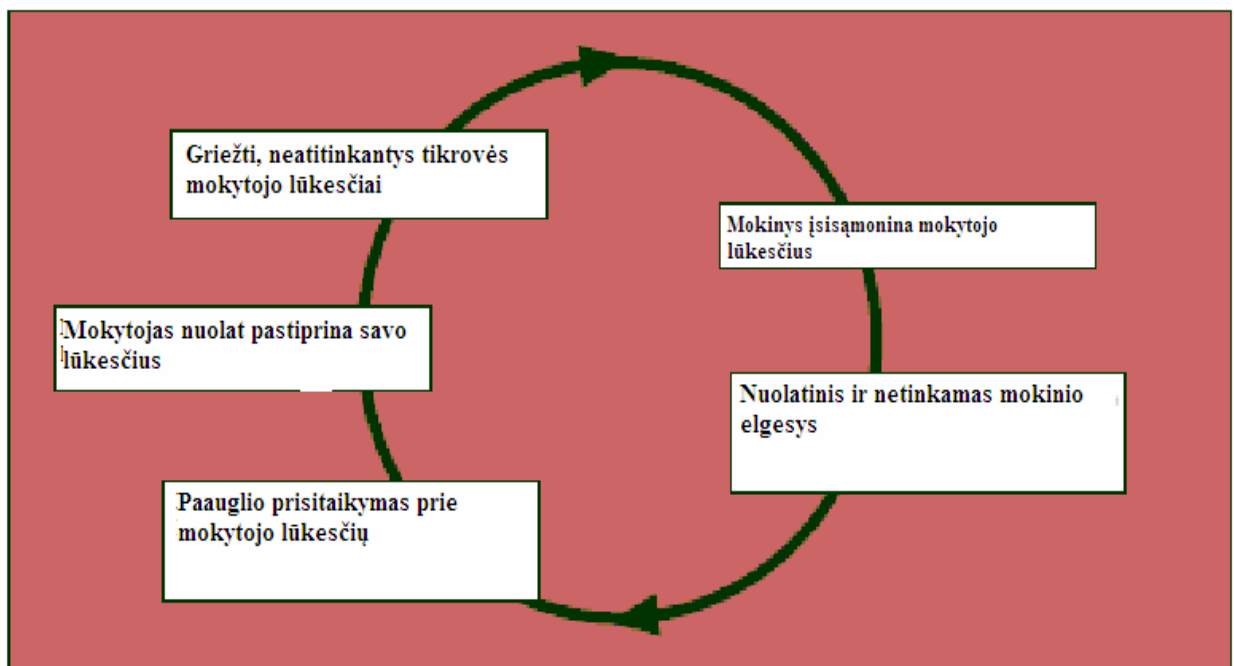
Griežti, neatitinkantys tikrovės mokytojo lūkesčiai

Mokinys įsisąmonina mokytojo lūkesčius

Nuolatinis ir netinkamas mokinio elgesys

Paauglio prisitaikymas prie mokytojo lūkesčių

Mokytojas nuolat pastiprina savo lūkesčius